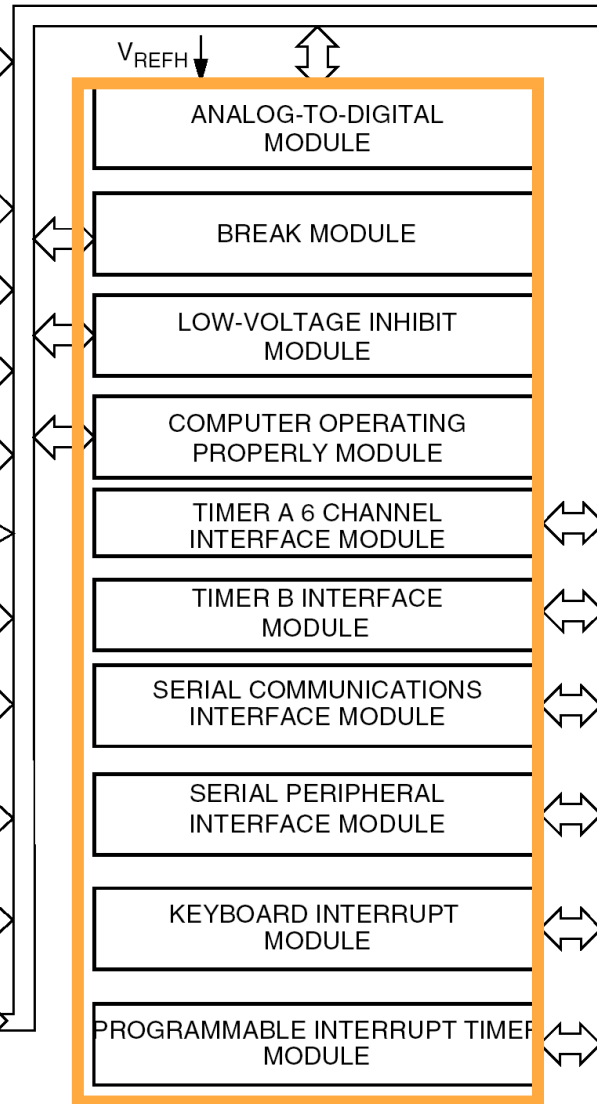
$V_{REFH}$

ANALOG-TO-DIGITAL MODULE

BREAK MODULE

LOW-VOLTAGE INHIBIT MODULE

COMPUTER OPERATING PROPERLY MODULE

TIMER A 6 CHANNEL INTERFACE MODULE

TIMER B INTERFACE MODULE

SERIAL COMMUNICATIONS INTERFACE MODULE

SERIAL PERIPHERAL INTERFACE MODULE

KEYBOARD INTERRUPT MODULE

PROGRAMMABLE INTERRUPT TIMER MODULE